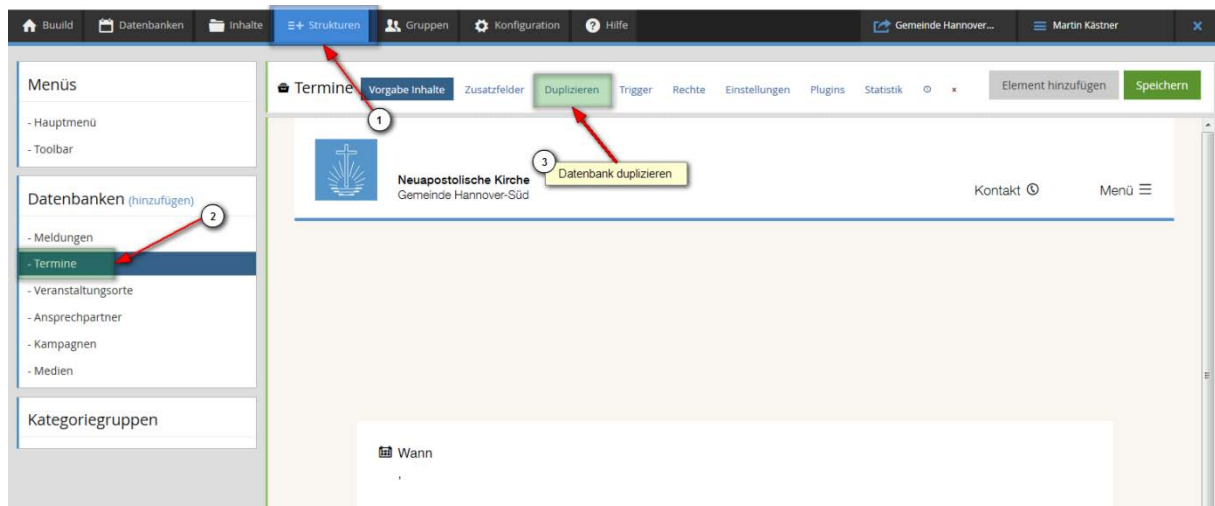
Buuild Datenbanken Inhalte Strukturen Gruppen Konfiguration Hilfe Gemeinde Hannover... Martin Kästner ×

Menüs

- Hauptmenü
- Toolbar

Datenbanken (hinzufügen)

- Meldungen
- Termine
- Veranstaltungsorte
- Ansprechpartner
- Kampagnen
- Medien

Kategoriegruppen

Termine Vorgabe Inhalte Zusatzfelder Duplizieren Trigger Rechte Einstellungen Plugins Statistik × Element hinzufügen Speichern

1

2

3

Datenbank duplizieren

Neuapostolische Kirche
Gemeinde Hannover-Süd

Kontakt Menü

Wann

,